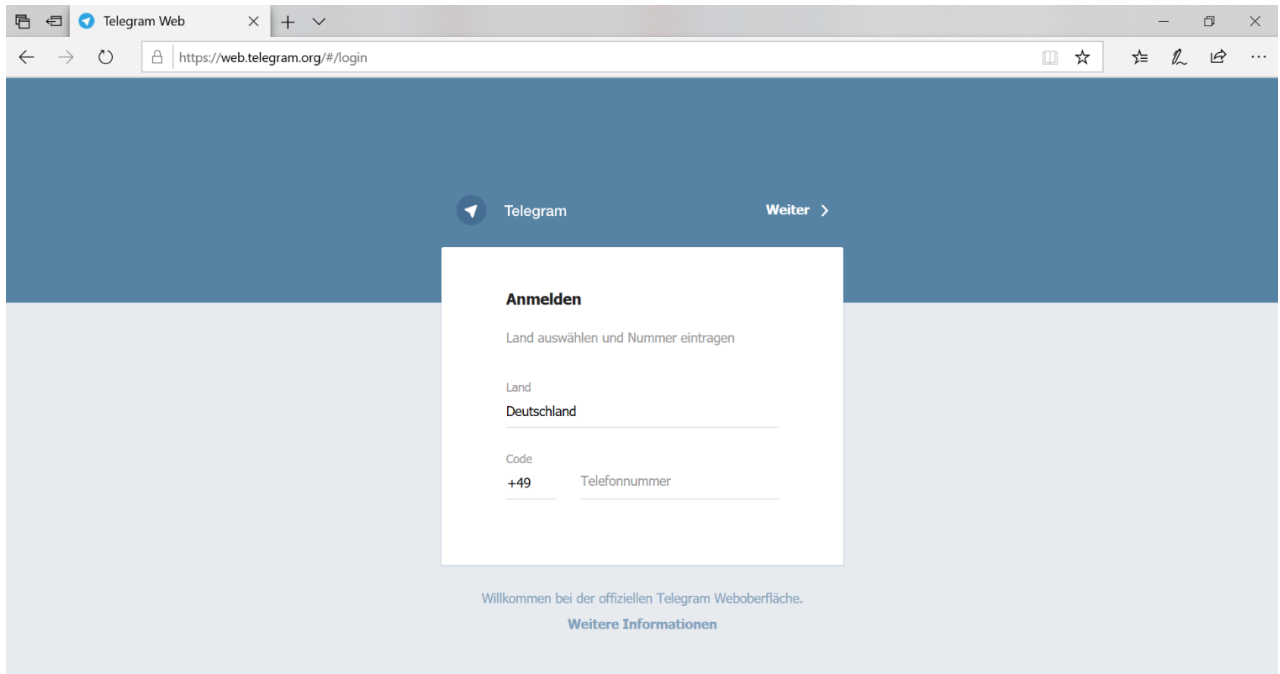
Telegram Web

https://web.telegram.org/#/login

Telegram

Weiter >

Anmelden

Land auswählen und Nummer eintragen

Land
Deutschland

Code
+49

Telefonnummer

Willkommen bei der offiziellen Telegram Weboberfläche.

Weitere Informationen